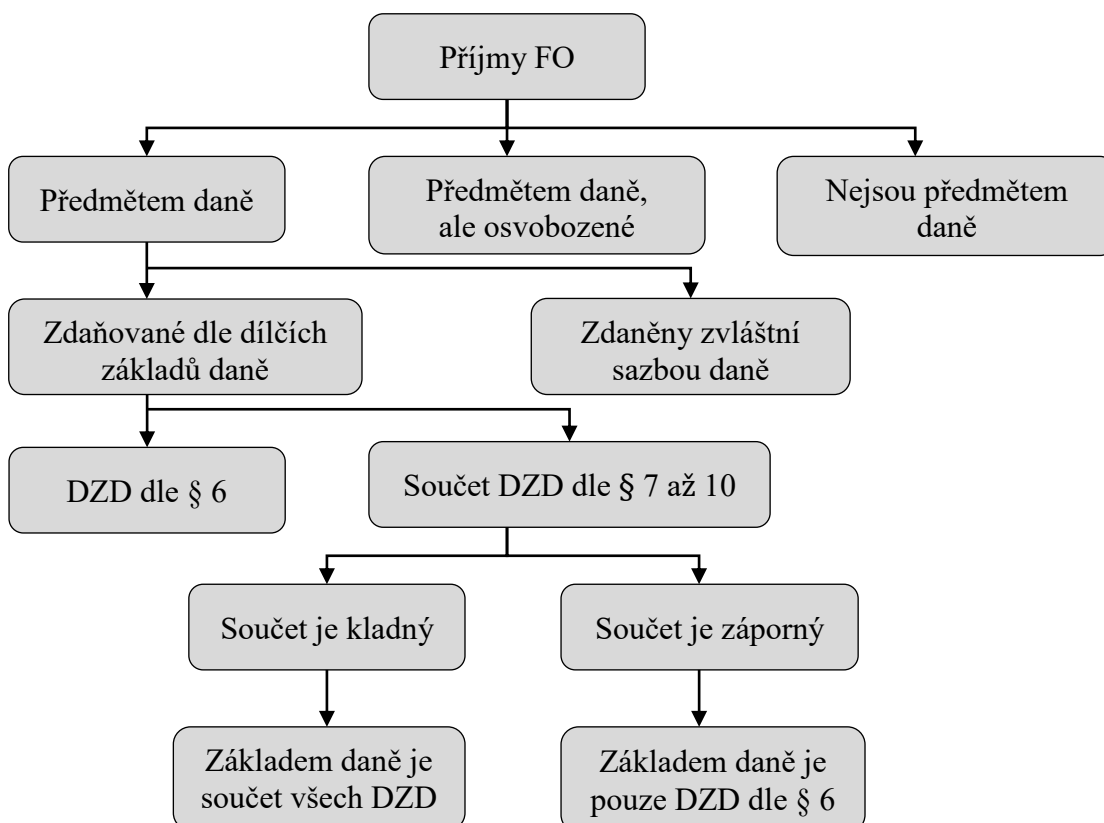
Příjmy FO

Předmětem daně

Předmětem daně, ale osvobozené

Nejsou předmětem daně

Zdaňované dle dílčích základů daně

Zdaněny zvláštní sazbou daně

DZD dle § 6

Součet DZD dle § 7 až 10

Součet je kladný

Součet je záporný

Základem daně je součet všech DZD

Základem daně je pouze DZD dle § 6